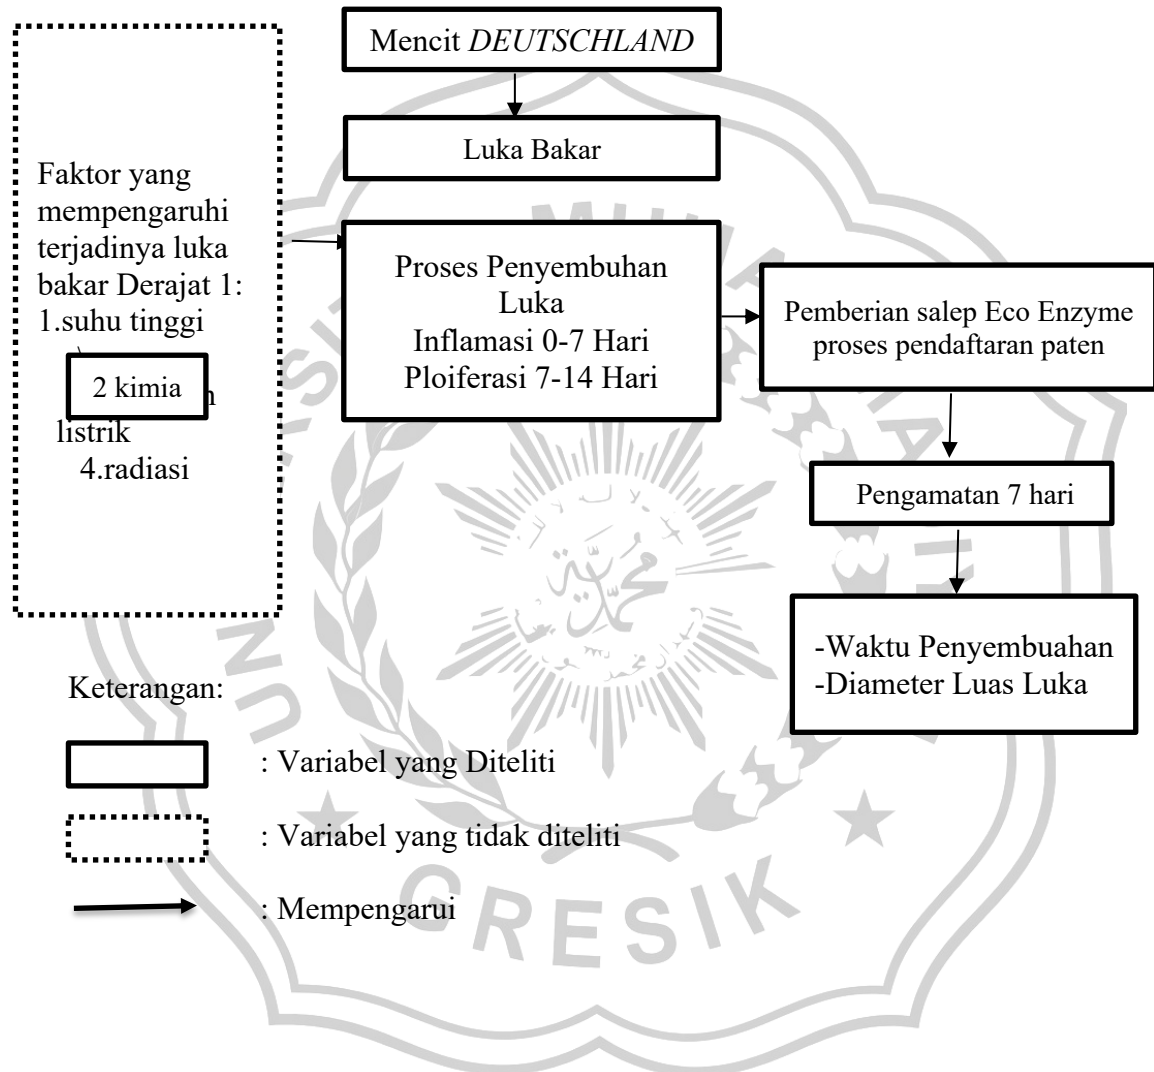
Mencit *DEUTSCHLAND*

Luka Bakar

Faktor yang mempengaruhi terjadinya luka bakar Derajat 1:
1.suhu tinggi
2 kimia
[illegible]n
listrik
4.radiasi

Proses Penyembuhan Luka
Inflamasi 0-7 Hari
Ploiferasi 7-14 Hari

Pemberian salep Eco Enzyme proses pendaftaran paten

Pengamatan 7 hari

-Waktu Penyembuahan
-Diameter Luas Luka

Keterangan:

: Variabel yang Diteliti

: Variabel yang tidak diteliti

: Mempengarui

GRESIK